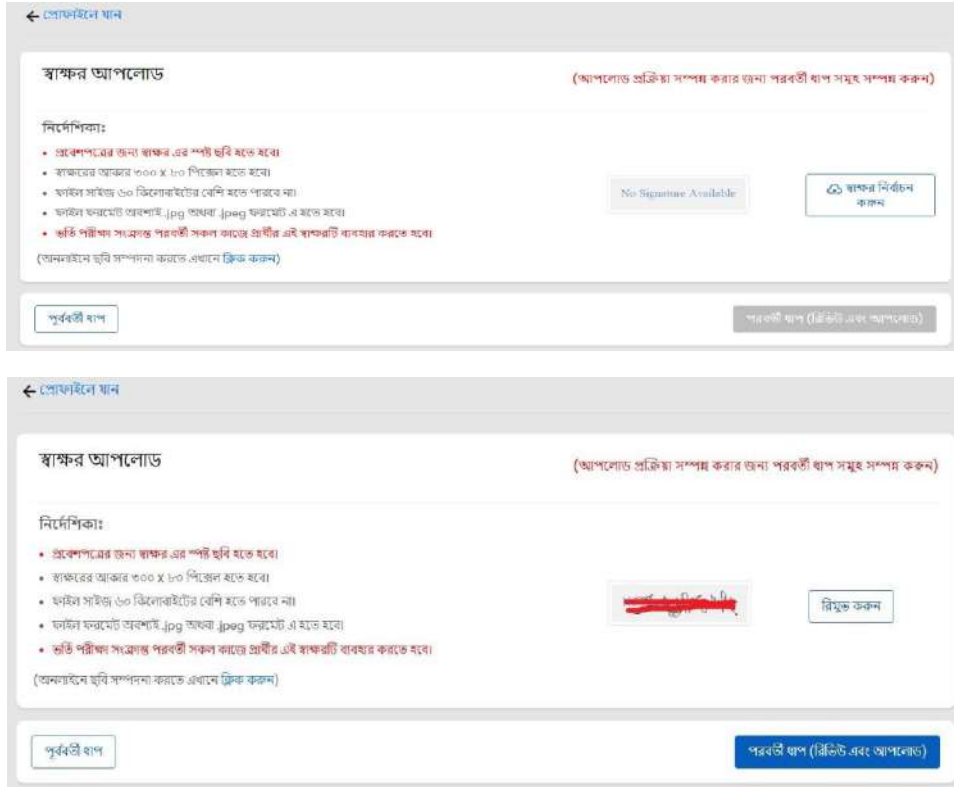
← প্রোফাইলে যান

স্বাক্ষর আপলোড

(আপলোড প্রক্রিয়া সম্পন্ন করার জন্য পরবর্তী ধাপ সমূহ সম্পন্ন করুন)

নির্দেশিকা:

• প্রবেশপত্রের জন্য স্বাক্ষর এর স্পষ্ট ছবি হতে হবে।
• স্বাক্ষরের আকার ৩০০ X ৮০ পিক্সেল হতে হবে।
• ফাইল সাইজ ৬০ কিলোবাইটের বেশি হতে পারবে না।
• ফাইল ফরমেট অবশ্যই .jpg অথবা .jpeg ফরমেট এ হতে হবে।
• ভর্তি পরীক্ষা সংক্রান্ত পরবর্তী সকল কাজে প্রার্থীর এই স্বাক্ষরটি ব্যবহার করতে হবে।

(অনলাইনে ছবি সম্পদনা করতে এখানে ক্লিক করুন)

No Signature Available

স্বাক্ষর নির্বাচন করুন

পূর্ববর্তী ধাপ

পরবর্তী ধাপ (রিভিউ এবং আপলোড)

← প্রোফাইলে যান

স্বাক্ষর আপলোড

(আপলোড প্রক্রিয়া সম্পন্ন করার জন্য পরবর্তী ধাপ সমূহ সম্পন্ন করুন)

নির্দেশিকা:

• প্রবেশপত্রের জন্য স্বাক্ষর এর স্পষ্ট ছবি হতে হবে।
• স্বাক্ষরের আকার ৩০০ X ৮০ পিক্সেল হতে হবে।
• ফাইল সাইজ ৬০ কিলোবাইটের বেশি হতে পারবে না।
• ফাইল ফরমেট অবশ্যই .jpg অথবা .jpeg ফরমেট এ হতে হবে।
• ভর্তি পরীক্ষা সংক্রান্ত পরবর্তী সকল কাজে প্রার্থীর এই স্বাক্ষরটি ব্যবহার করতে হবে।

(অনলাইনে ছবি সম্পদনা করতে এখানে ক্লিক করুন)

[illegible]

রিমুভ করুন

পূর্ববর্তী ধাপ

পরবর্তী ধাপ (রিভিউ এবং আপলোড)